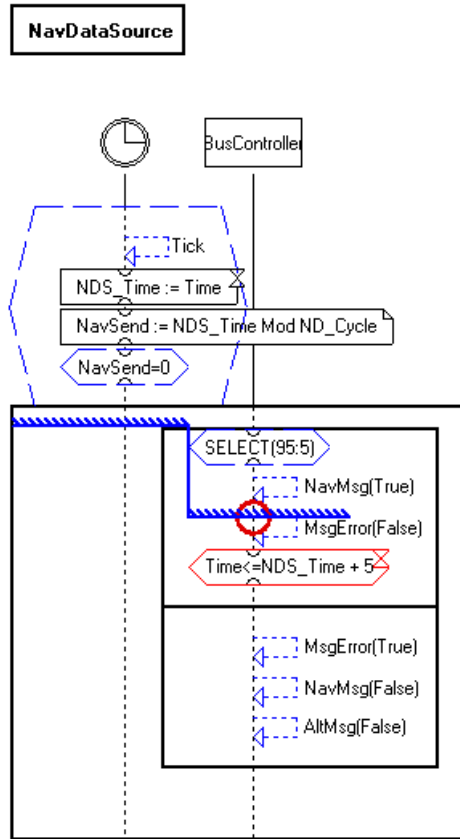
NavDataSource

BusController

Tick

NDS_Time := Time

NavSend := NDS_Time Mod ND_Cycle

NavSend=0

SELECT(95:5)

NavMsg(True)

MsgError(False)

Time<=NDS_Time + 5

MsgError(True)

NavMsg(False)

AltMsg(False)